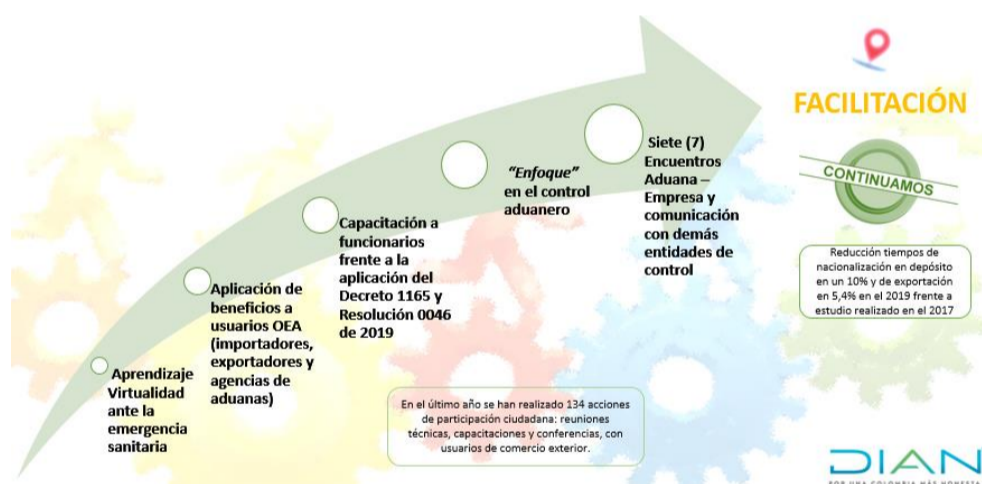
FACILITACIÓN

CONTINUAMOS

Reducción tiempos de nacionalización en depósito en un 10% y de exportación en 5,4% en el 2019 frente a estudio realizado en el 2017

Aprendizaje Virtualidad ante la emergencia sanitaria

Aplicación de beneficios a usuarios OEA (importadores, exportadores y agencias de aduanas)

Capacitación a funcionarios frente a la aplicación del Decreto 1165 y Resolución 0046 de 2019

"Enfoque" en el control aduanero

Siete (7) Encuentros Aduana – Empresa y comunicación con demás entidades de control

En el último año se han realizado 134 acciones de participación ciudadana: reuniones técnicas, capacitaciones y conferencias, con usuarios de comercio exterior.

DIAN
POR UNA COLOMBIA MÁS HONESTA